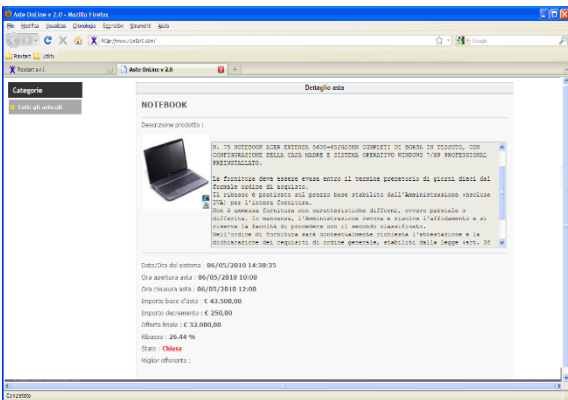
Aste Online v 2.0 - Mozilla Firefox

File Modifica Visualizza Cronologia Segnalibri Strumenti Aiuto

http://www.rbxlart.com/

Google

Restart Utility

Restart v.1

Aste Online v 2.0

Categorie

Tutti gli articoli

Dettaglio asta

NOTEBOOK

Descrizione prodotto :

N. 75 NOTEBOOK ACER EXTENSA 5635-652G25MN COMPLETI DI BORSA IN TESSUTO, CON CONFIGURAZIONE DELLA CASA MADRE E SISTEMA OPERATIVO WINDOWS 7/XP PROFESSIONAL PREINSTALLATO.

La fornitura deve essere evasa entro il termine perentorio di giorni dieci dal formale ordine di acquisto.
Il ribasso è praticato sul prezzo base stabilito dall'Amministrazione (escluso IVA) per l'intera fornitura.
Non è ammessa fornitura con caratteristiche difformi, ovvero parziale o difforme. In mancanza, l'Amministrazione revoca e risolve l'affidamento e si riserva la facoltà di procedere con il secondo classificato.
Nell'ordine di fornitura sarà contestualmente richiesta l'attestazione e la dichiarazione dei requisiti di ordine generale, stabiliti dalla legge (art. 38

Data/Ora del sistema : 06/05/2010 14:38:35
Ora apertura asta : 06/05/2010 10:00
Ora chiusura asta : 06/05/2010 12:00
Importo base d'asta : € 43.500,00
Importo decremento : € 250,00
Offerta finale : € 32.000,00
Ribasso : 26.44 %
Stato : Chiusa
Miglior offerente :

Completato